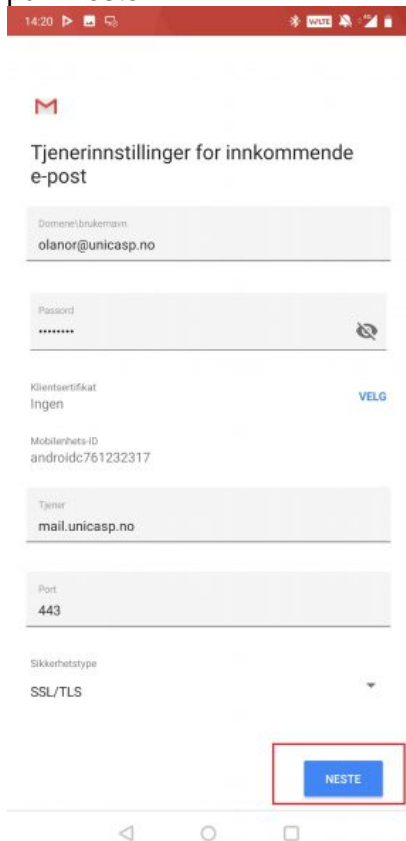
14:20

Tjenerinnstillinger for innkommende e-post

Domene\brukernavn
olanor@unicasp.no

Passord
•••••••••

Klientsertifikat
Ingen
VELG

Mobilenhets-ID
androidc761232317

Tjener
mail.unicasp.no

Port
443

Sikkerhetstype
SSL/TLS

NESTE